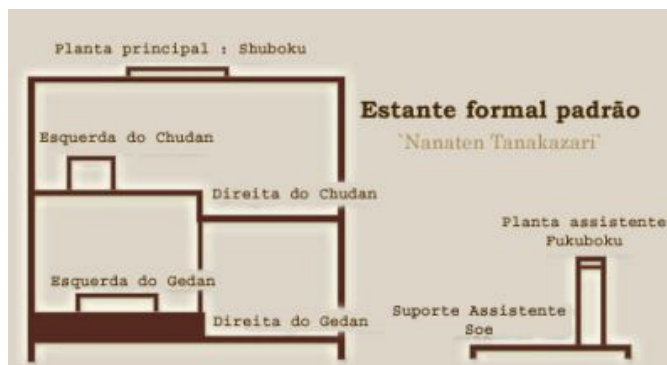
Planta principal : Shuboku

Estante formal padrão

`Nanaten Tanakazari'

Esquerda do Chudan

Direita do Chudan

Planta assistente

Fukuboku

Esquerda do Gedan

Suporte Assistente

Soe

Direita do Gedan